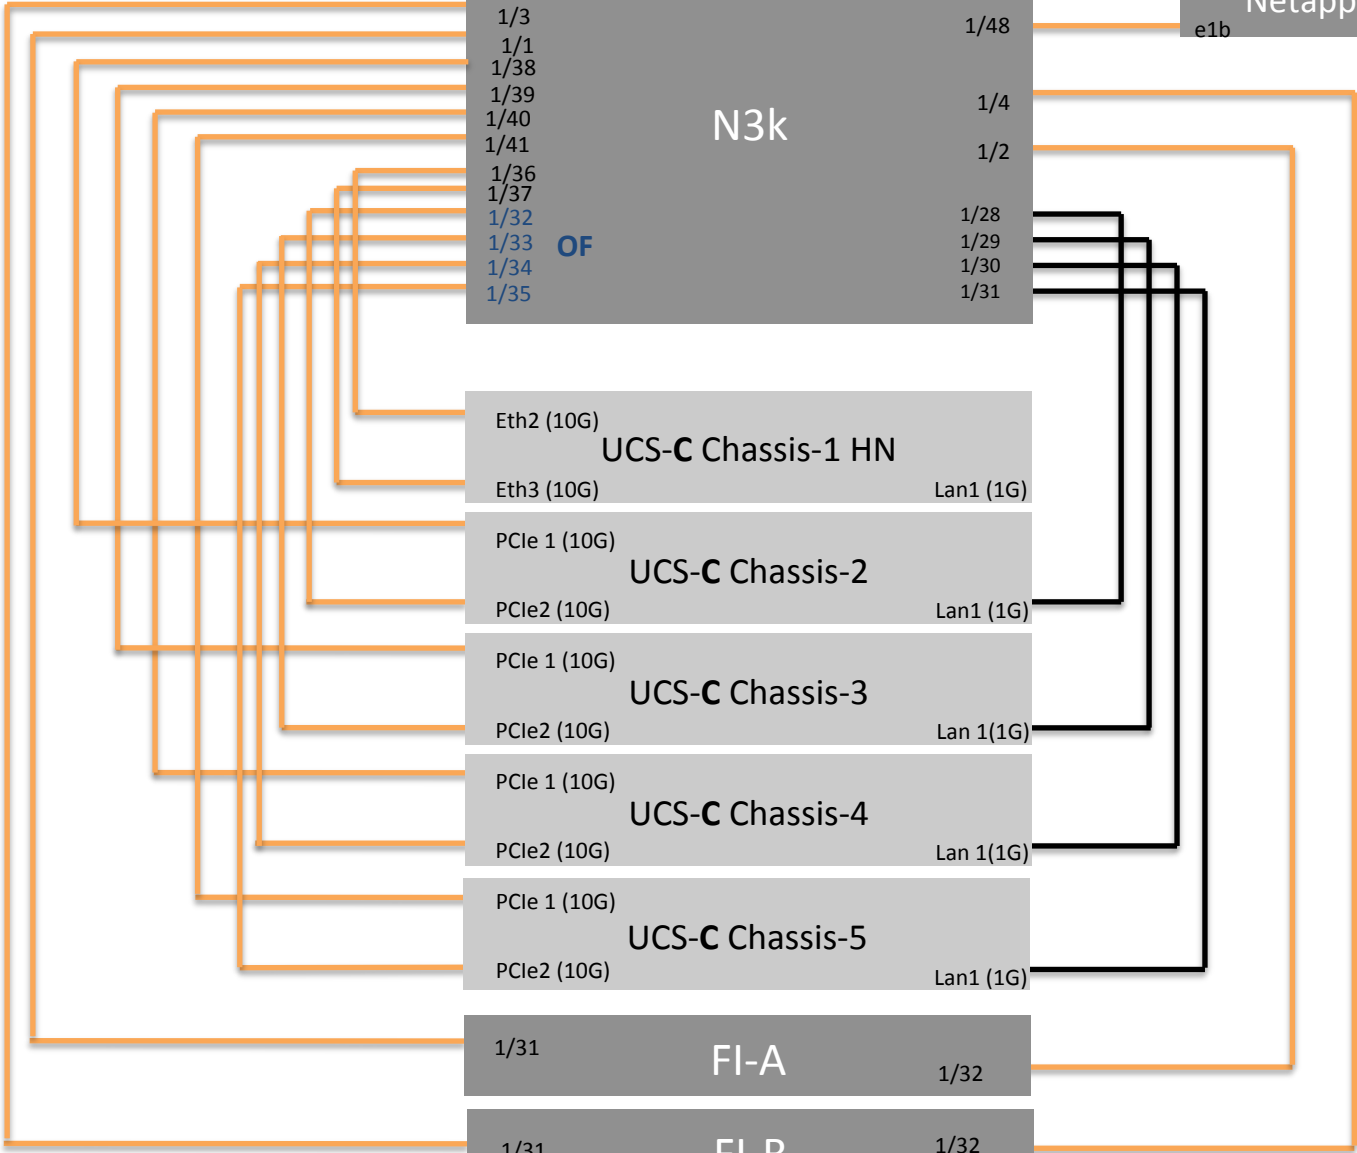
1/3
1/1
1/38
1/39
1/40
1/41
1/36
1/37
1/32
1/33
1/34
1/35
OF
N3k
1/48
1/4
1/2
1/28
1/29
1/30
1/31
e1b
Netapp

Eth2 (10G)
UCS-C Chassis-1 HN
Eth3 (10G)
Lan1 (1G)

PCIe 1 (10G)
UCS-C Chassis-2
PCIe2 (10G)
Lan1 (1G)

PCIe 1 (10G)
UCS-C Chassis-3
PCIe2 (10G)
Lan 1(1G)

PCIe 1 (10G)
UCS-C Chassis-4
PCIe2 (10G)
Lan 1(1G)

PCIe 1 (10G)
UCS-C Chassis-5
PCIe2 (10G)
Lan1 (1G)

1/31
FI-A
1/32

1/31
FI-B
1/32